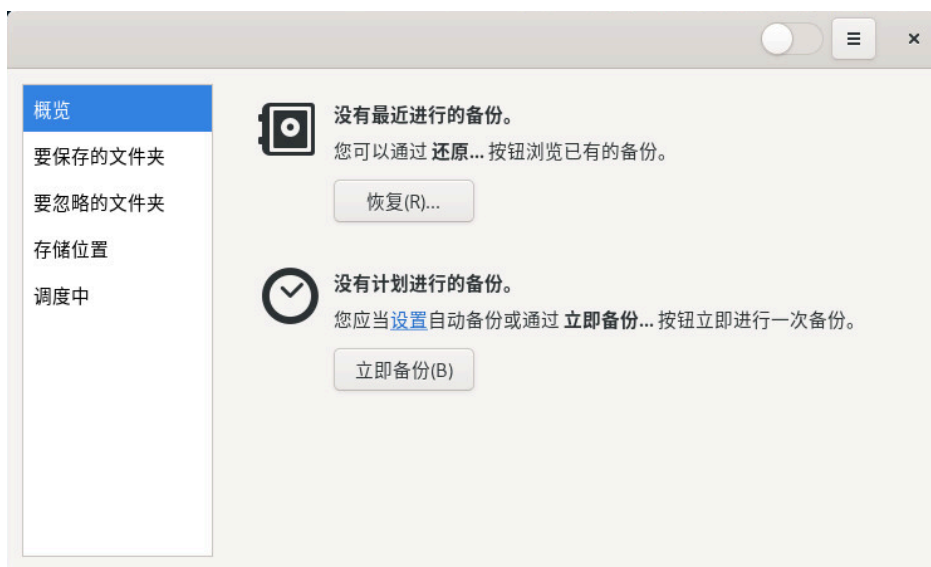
×

概览
要保存的文件夹
要忽略的文件夹
存储位置
调度中

没有最近进行的备份。
您可以通过 还原... 按钮浏览已有的备份。
恢复(R)...

没有计划进行的备份。
您应当设置自动备份或通过 立即备份... 按钮立即进行一次备份。
立即备份(B)